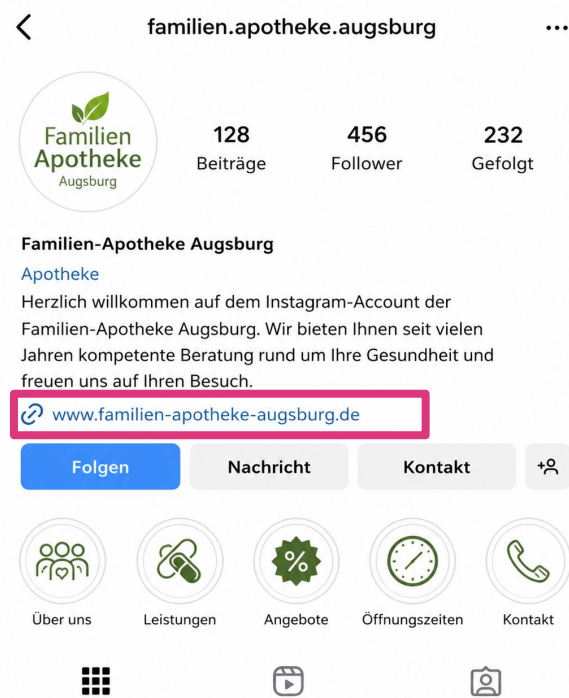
familien.apotheke.augsburg

Familien Apotheke Augsburg

128 Beiträge
456 Follower
232 Gefolgt

Familien-Apotheke Augsburg
Apotheke
Herzlich willkommen auf dem Instagram-Account der Familien-Apotheke Augsburg. Wir bieten Ihnen seit vielen Jahren kompetente Beratung rund um Ihre Gesundheit und freuen uns auf Ihren Besuch.
www.familien-apotheke-augsburg.de

Folgen
Nachricht
Kontakt

%

Über uns
Leistungen
Angebote
Öffnungszeiten
Kontakt